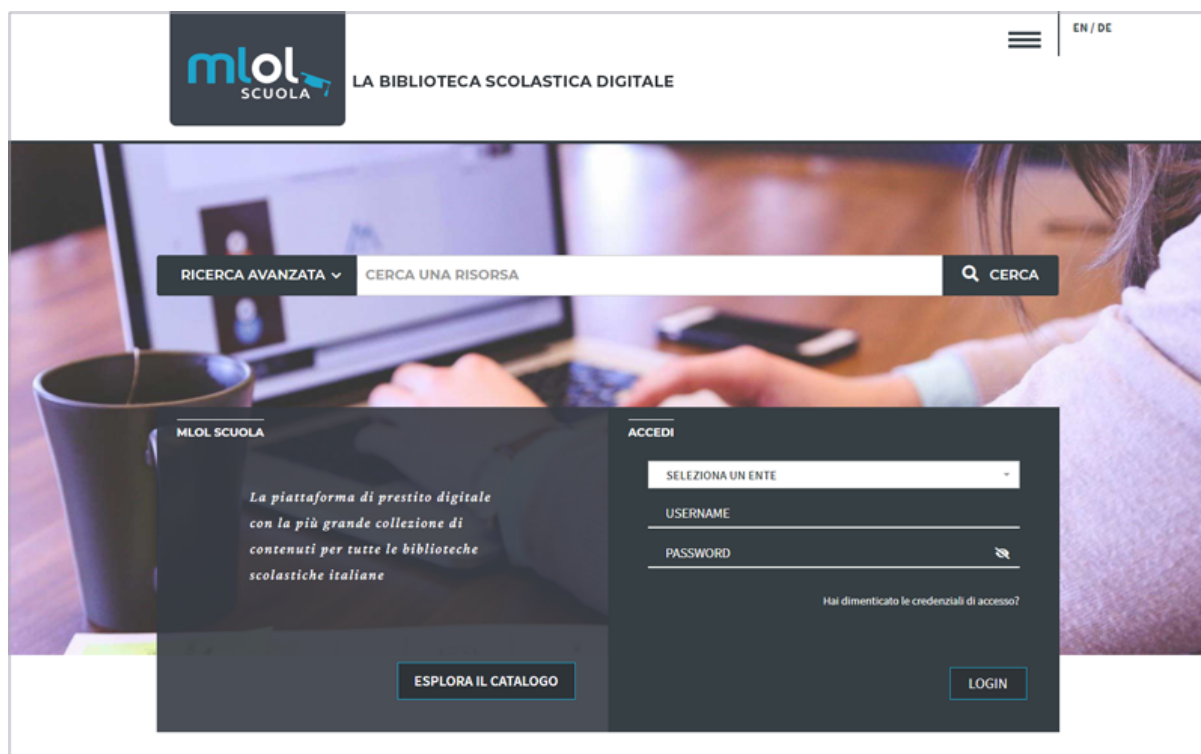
mlol SCUOLA

LA BIBLIOTECA SCOLASTICA DIGITALE

EN / DE

RICERCA AVANZATA

CERCA UNA RISORSA

CERCA

MLOL SCUOLA

La piattaforma di prestito digitale con la più grande collezione di contenuti per tutte le biblioteche scolastiche italiane

ESPLORA IL CATALOGO

ACCEDI

SELEZIONA UN ENTE

USERNAME

PASSWORD

Hai dimenticato le credenziali di accesso?

LOGIN